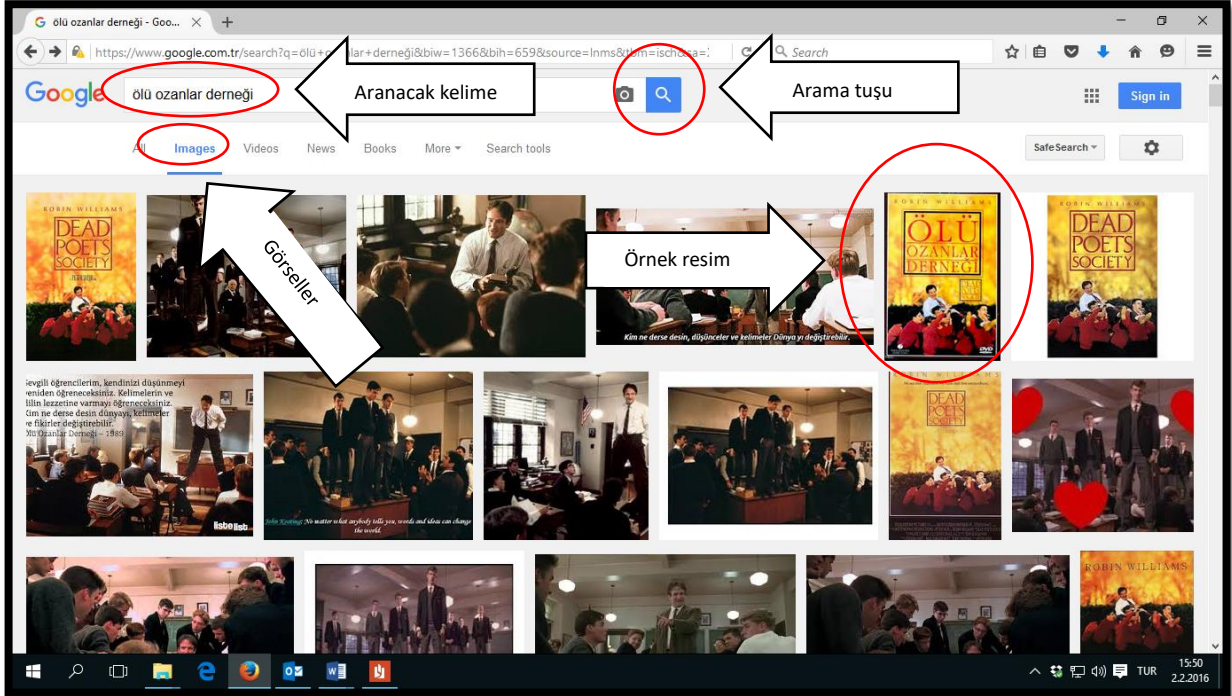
ölü ozanlar derneği - Goo... ×
https://www.google.com.tr/search?q=ölü+o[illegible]lar+derneği&biw=1366&bih=659&source=lnms&t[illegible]m=isch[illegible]
Search

Google
ölü ozanlar derneği
Aranacak kelime
Arama tuşu
Sign in

All Images Videos News Books More Search tools
SafeSearch

Görseller
Örnek resim

ROBIN WILLIAMS
DEAD POETS SOCIETY

Kim ne derse desin, düşünceler ve kelimeler Dünya'yı değiştirebilir.

ROBIN WILLIAMS
ÖLÜ OZANLAR DERNEĞİ

ROBIN WILLIAMS
DEAD POETS SOCIETY

Sevgili öğrencilerim, kendinizi düşünmeyi yeniden öğreneceksiniz. Kelimelerin ve dilin lezzetine varmayı öğreneceksiniz. Kim ne derse desin dünyayı, kelimeler ve fikirler değiştirebilir.
Ölü Ozanlar Derneği – 1989

lisbe list

John Keating: No matter what anybody tells you, words and ideas can change the world.

DEAD POETS SOCIETY

ROBIN WILLIAMS

TUR 15:50 2.2.2016